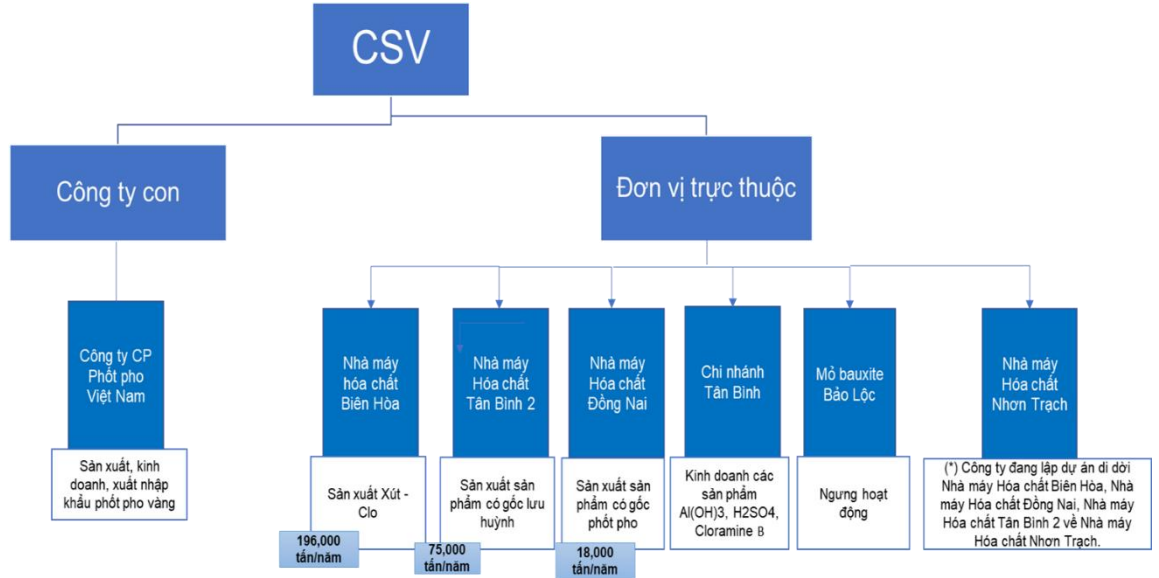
CSV

Công ty con

Đơn vị trực thuộc

Công ty CP Phốt pho Việt Nam

Sản xuất, kinh doanh, xuất nhập khẩu phốt pho vàng

Nhà máy hóa chất Biên Hòa

Sản xuất Xút - Clo

196,000 tấn/năm

Nhà máy Hóa chất Tân Bình 2

Sản xuất sản phẩm có gốc lưu huỳnh

75,000 tấn/năm

Nhà máy Hóa chất Đồng Nai

Sản xuất sản phẩm có gốc phốt pho

18,000 tấn/năm

Chi nhánh Tân Bình

Kinh doanh các sản phẩm Al(OH)3, H2SO4, Cloramine B

Mỏ bauxite Bảo Lộc

Ngưng hoạt động

Nhà máy Hóa chất Nhơn Trạch

(*) Công ty đang lập dự án di dời Nhà máy Hóa chất Biên Hòa, Nhà máy Hóa chất Đồng Nai, Nhà máy Hóa chất Tân Bình 2 về Nhà máy Hóa chất Nhơn Trạch.